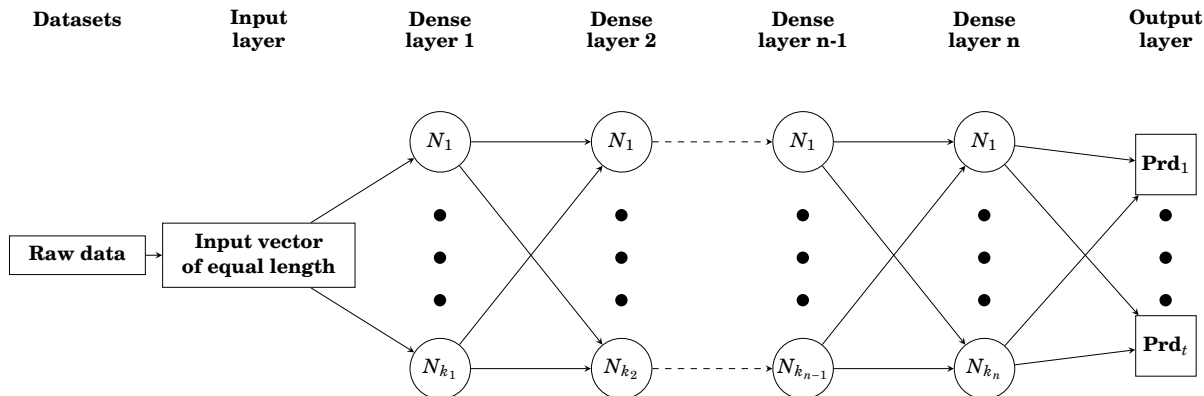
Datasets

Input layer

Dense layer 1

Dense layer 2

Dense layer n-1

Dense layer n

Output layer

Raw data

Input vector of equal length

$N_1$

$N_{k_1}$

$N_1$

$N_{k_2}$

$N_1$

$N_{k_{n-1}}$

$N_1$

$N_{k_n}$

$\mathbf{Prd}_1$

$\mathbf{Prd}_t$